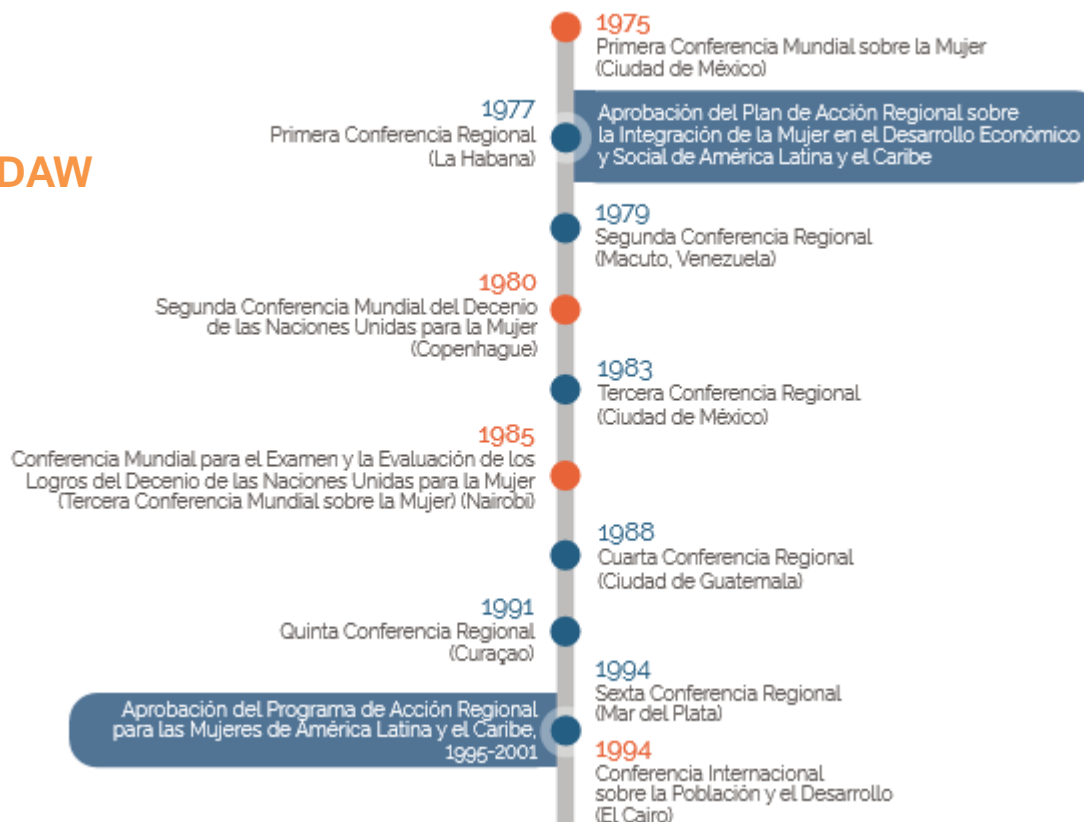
DAW

1975
Primera Conferencia Mundial sobre la Mujer
(Ciudad de México)

1977
Primera Conferencia Regional
(La Habana)

Aprobación del Plan de Acción Regional sobre la Integración de la Mujer en el Desarrollo Económico y Social de América Latina y el Caribe

1979
Segunda Conferencia Regional
(Macuto, Venezuela)

1980
Segunda Conferencia Mundial del Decenio de las Naciones Unidas para la Mujer
(Copenhague)

1983
Tercera Conferencia Regional
(Ciudad de México)

1985
Conferencia Mundial para el Examen y la Evaluación de los Logros del Decenio de las Naciones Unidas para la Mujer (Tercera Conferencia Mundial sobre la Mujer) (Nairobi)

1988
Cuarta Conferencia Regional
(Ciudad de Guatemala)

1991
Quinta Conferencia Regional
(Curaçao)

1994
Sexta Conferencia Regional
(Mar del Plata)

Aprobación del Programa de Acción Regional para las Mujeres de América Latina y el Caribe, 1995-2001

1994
Conferencia Internacional sobre la Población y el Desarrollo
(El Cairo)